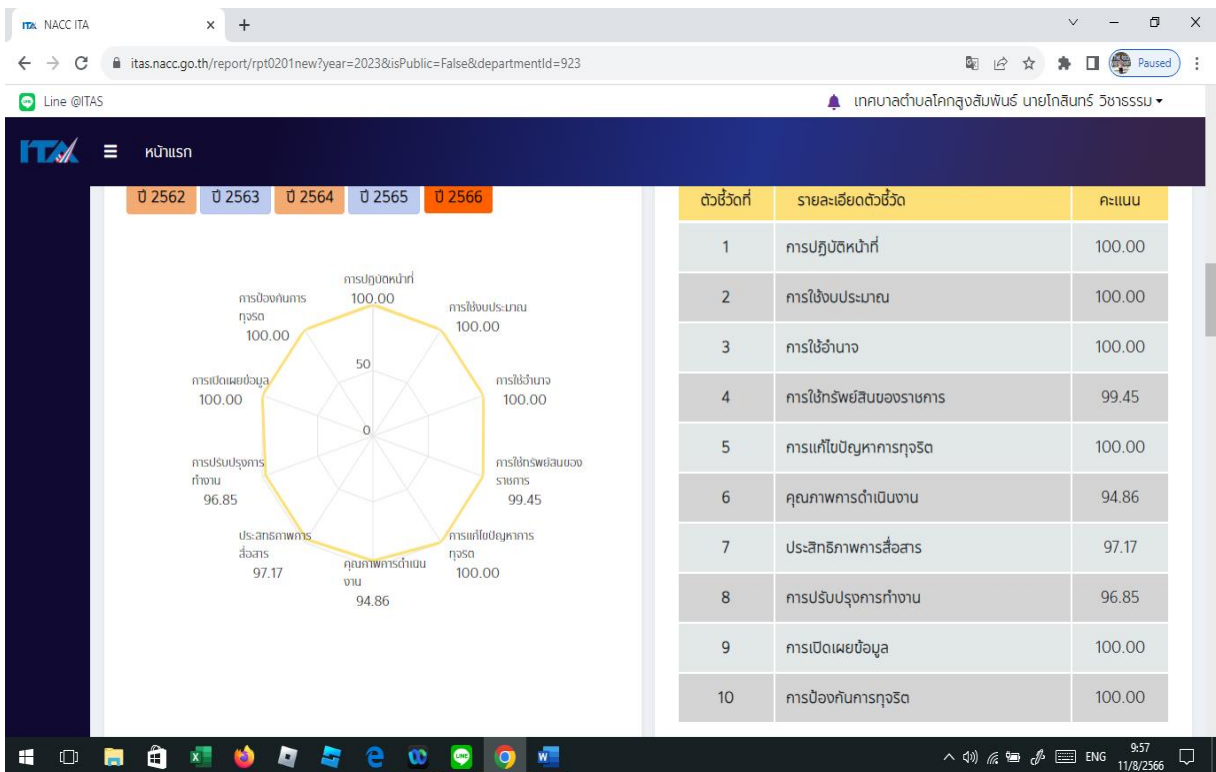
NACC ITA

itas.nacc.go.th/report/rpt0201new?year=2023&isPublic=False&departmentId=923

Paused

Line @ITAS

เทศบาลตำบลโคกสูงสัมพันธ์ นายโกสินทร์ วิชาธรรม

ITA หน้าแรก

ปี 2562 ปี 2563 ปี 2564 ปี 2565 ปี 2566

การปฏิบัติหน้าที่ 100.00
การใช้งบประมาณ 100.00
การใช้อำนาจ 100.00
การใช้ทรัพย์สินของราชการ 99.45
การแก้ไขปัญหาการทุจริต 100.00
คุณภาพการดำเนินงาน 94.86
ประสิทธิภาพการสื่อสาร 97.17
การปรับปรุงการทำงาน 96.85
การเปิดเผยข้อมูล 100.00
การป้องกันการทุจริต 100.00
50
0

| ตัวชี้วัดที่ | รายละเอียดตัวชี้วัด | คะแนน |
|---|---|---|
| 1 | การปฏิบัติหน้าที่ | 100.00 |
| 2 | การใช้งบประมาณ | 100.00 |
| 3 | การใช้อำนาจ | 100.00 |
| 4 | การใช้ทรัพย์สินของราชการ | 99.45 |
| 5 | การแก้ไขปัญหาการทุจริต | 100.00 |
| 6 | คุณภาพการดำเนินงาน | 94.86 |
| 7 | ประสิทธิภาพการสื่อสาร | 97.17 |
| 8 | การปรับปรุงการทำงาน | 96.85 |
| 9 | การเปิดเผยข้อมูล | 100.00 |
| 10 | การป้องกันการทุจริต | 100.00 |

ENG 9:57 11/8/2566